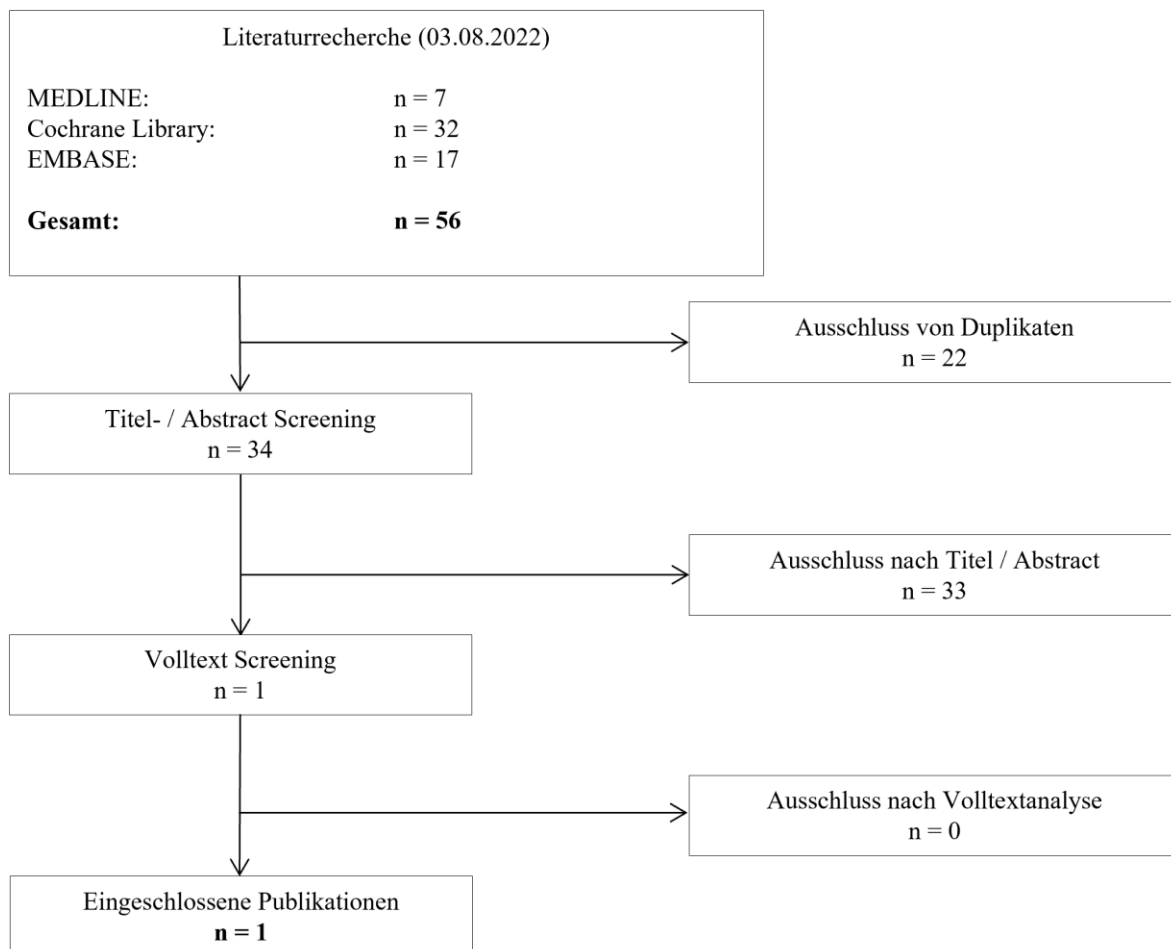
Literaturrecherche (03.08.2022)

MEDLINE: n = 7
Cochrane Library: n = 32
EMBASE: n = 17

**Gesamt: n = 56**

Ausschluss von Duplikaten
n = 22

Titel- / Abstract Screening
n = 34

Ausschluss nach Titel / Abstract
n = 33

Volltext Screening
n = 1

Ausschluss nach Volltextanalyse
n = 0

Eingeschlossene Publikationen
**n = 1**